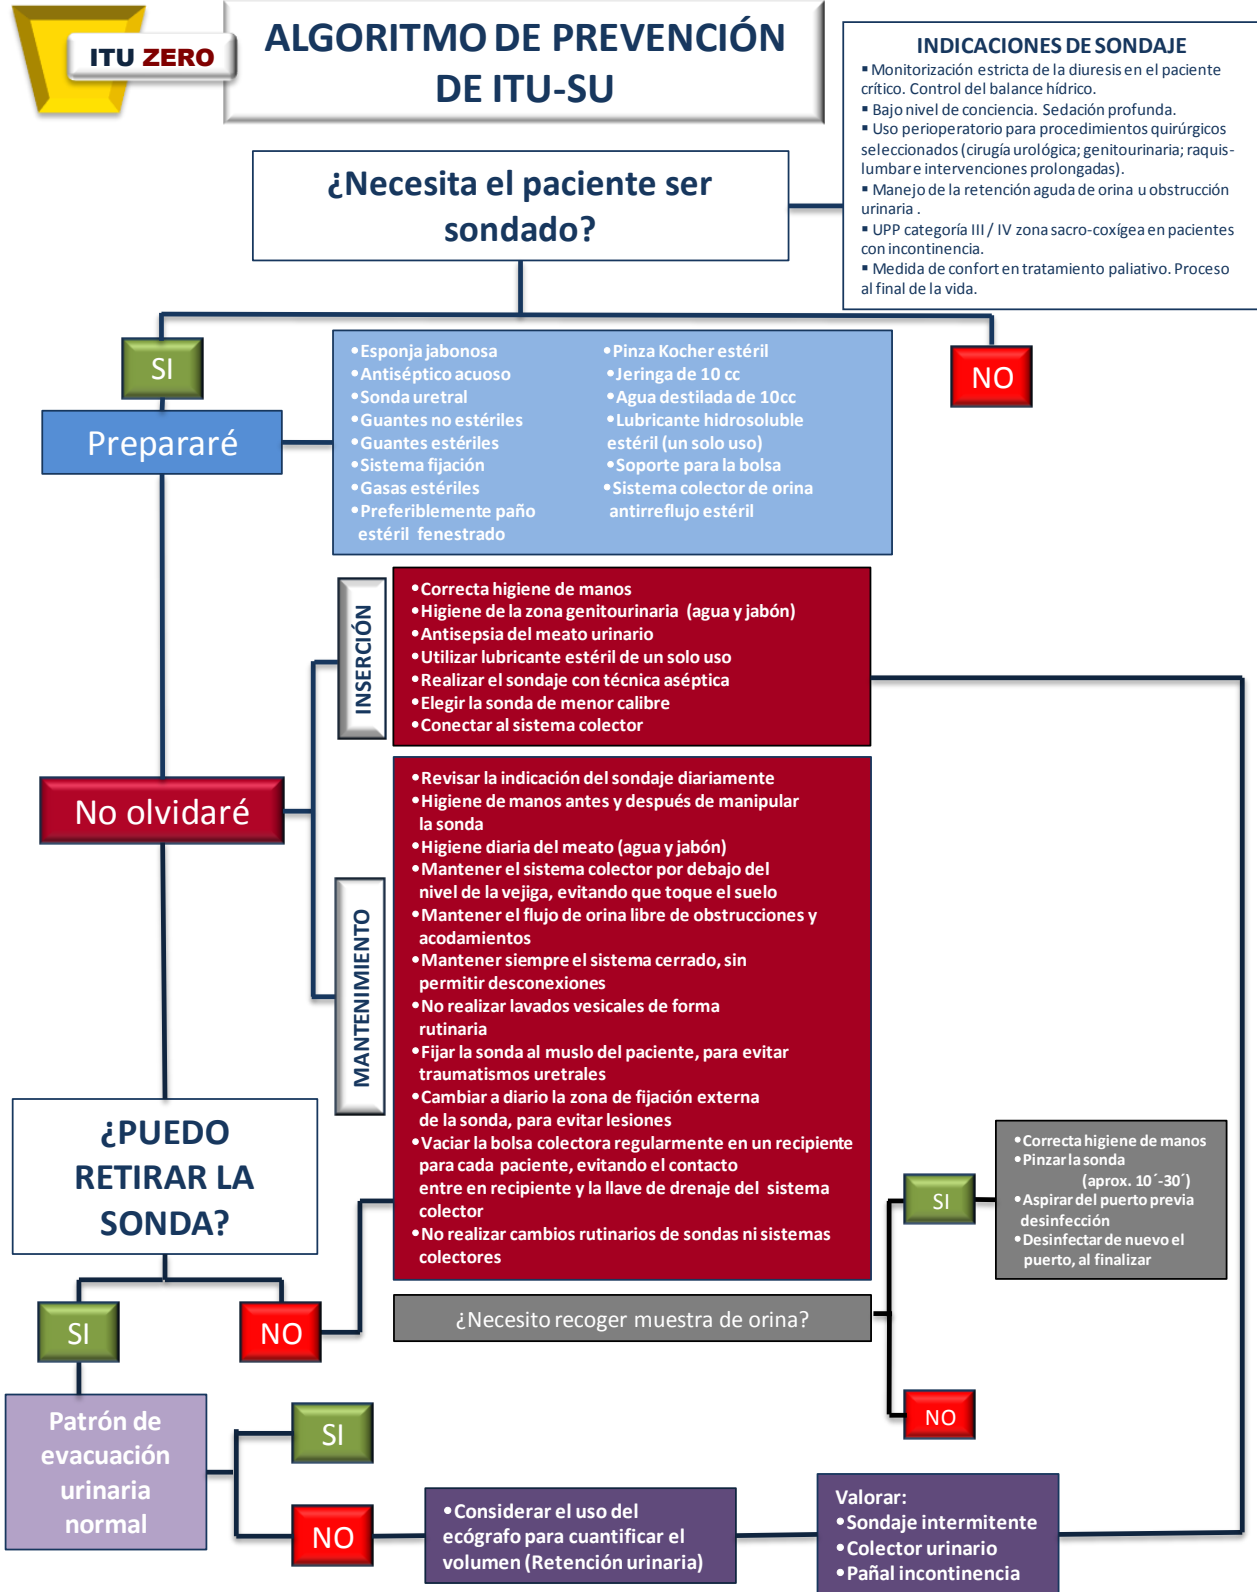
ITU ZERO

ALGORITMO DE PREVENCIÓN DE ITU-SU

INDICACIONES DE SONDAJE
▪ Monitorización estricta de la diuresis en el paciente crítico. Control del balance hídrico.
▪ Bajo nivel de conciencia. Sedación profunda.
▪ Uso perioperatorio para procedimientos quirúrgicos seleccionados (cirugía urológica; genitourinaria; raquis-lumbar e intervenciones prolongadas).
▪ Manejo de la retención aguda de orina u obstrucción urinaria .
▪ UPP categoría III / IV zona sacro-coxígea en pacientes con incontinencia.
▪ Medida de confort en tratamiento paliativo. Proceso al final de la vida.

¿Necesita el paciente ser sondado?

SI

NO

Prepararé

•Esponja jabonosa
•Antiséptico acuoso
•Sonda uretral
•Guantes no estériles
•Guantes estériles
•Sistema fijación
•Gasas estériles
•Preferiblemente paño estéril fenestrado

•Pinza Kocher estéril
•Jeringa de 10 cc
•Agua destilada de 10cc
•Lubricante hidrosoluble estéril (un solo uso)
•Soporte para la bolsa
•Sistema colector de orina antirreflujo estéril

INSERCIÓN

•Correcta higiene de manos
•Higiene de la zona genitourinaria (agua y jabón)
•Antisepsia del meato urinario
•Utilizar lubricante estéril de un solo uso
•Realizar el sondaje con técnica aséptica
•Elegir la sonda de menor calibre
•Conectar al sistema colector

No olvidaré

MANTENIMIENTO

•Revisar la indicación del sondaje diariamente
•Higiene de manos antes y después de manipular la sonda
•Higiene diaria del meato (agua y jabón)
•Mantener el sistema colector por debajo del nivel de la vejiga, evitando que toque el suelo
•Mantener el flujo de orina libre de obstrucciones y acodamientos
•Mantener siempre el sistema cerrado, sin permitir desconexiones
•No realizar lavados vesicales de forma rutinaria
•Fijar la sonda al muslo del paciente, para evitar traumatismos uretrales
•Cambiar a diario la zona de fijación externa de la sonda, para evitar lesiones
•Vaciar la bolsa colectora regularmente en un recipiente para cada paciente, evitando el contacto entre en recipiente y la llave de drenaje del sistema colector
•No realizar cambios rutinarios de sondas ni sistemas colectores

¿PUEDO RETIRAR LA SONDA?

SI

NO

¿Necesito recoger muestra de orina?

SI

•Correcta higiene de manos
•Pinzar la sonda (aprox. 10´-30´)
•Aspirar del puerto previa desinfección
•Desinfectar de nuevo el puerto, al finalizar

NO

Patrón de evacuación urinaria normal

SI

NO

•Considerar el uso del ecógrafo para cuantificar el volumen (Retención urinaria)

Valorar:
•Sondaje intermitente
•Colector urinario
•Pañal incontinencia